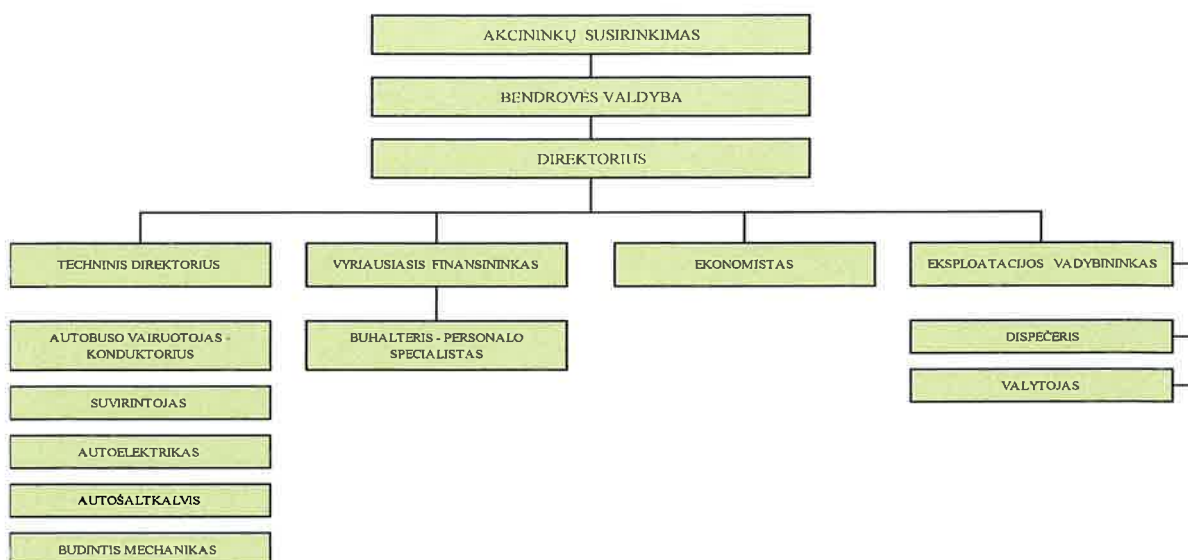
AKCININKŲ SUSIRINKIMAS

BENDROVES VALDYBA

DIREKTORIUS

TECHNINIS DIREKTORIUS

VYRIAUSIASIS FINANSININKAS

EKONOMISTAS

EKSPLOATACIJOS VADYBININKAS

AUTOBUSO VAIRUOTOJAS - KONDUKTORIUS

SUVIRINTOJAS

AUTOELEKTRIKAS

AUTOŠALTKALVIS

BUDINTIS MECHANIKAS

BUHALTERIS - PERSONALO SPECIALISTAS

DISPEČERIS

VALYTOJAS